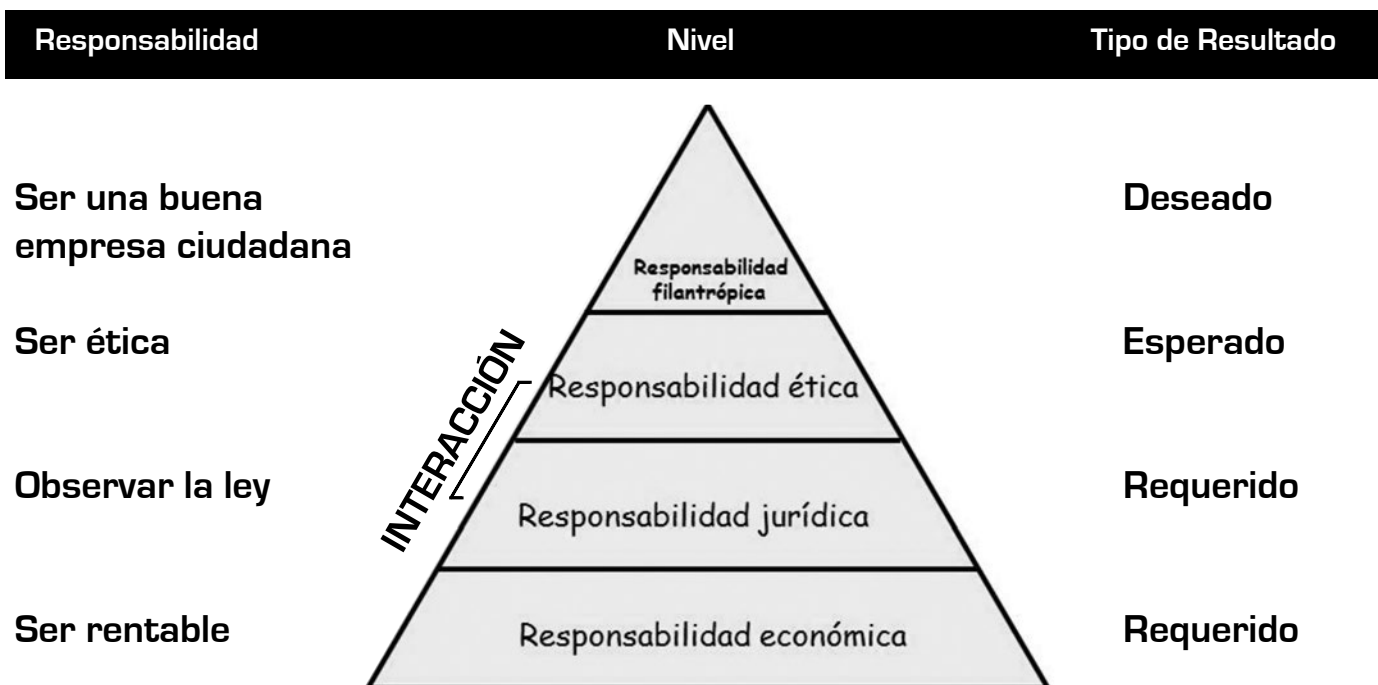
| Responsabilidad | Nivel | Tipo de Resultado |
|---|---|---|
| Ser una buena empresa ciudadana | Responsabilidad filantrópica | Deseado |
| Ser ética | Responsabilidad ética | Esperado |
| Observar la ley | Responsabilidad jurídica | Requerido |
| Ser rentable | Responsabilidad económica | Requerido |

INTERACCIÓN